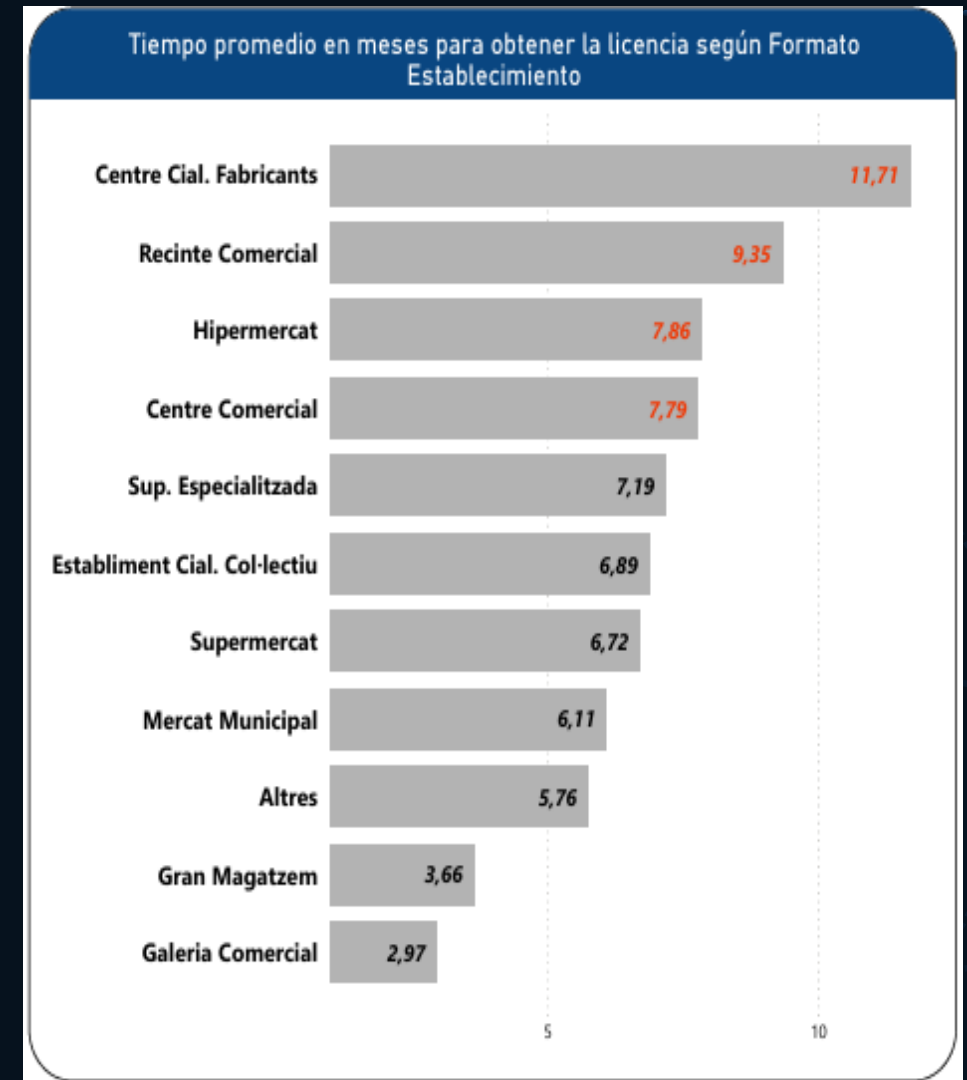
Tiempo promedio en meses para obtener la licencia según Formato Establecimiento

| | |
|---|---|
| Centre Cial. Fabricants | 11,71 |
| Recinte Comercial | 9,35 |
| Hipermercat | 7,86 |
| Centre Comercial | 7,79 |
| Sup. Especialitzada | 7,19 |
| Establiment Cial. Col·lectiu | 6,89 |
| Supermercat | 6,72 |
| Mercat Municipal | 6,11 |
| Altres | 5,76 |
| Gran Magatzem | 3,66 |
| Galeria Comercial | 2,97 |

5
10